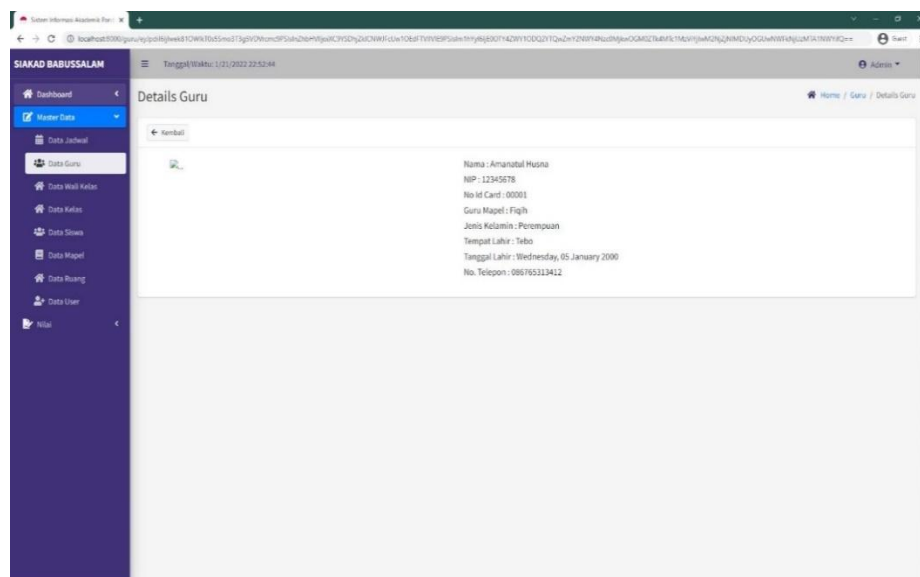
Sistem Informasi Akademik Pon

localhost:8000/guru/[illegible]

Guest

SIAKAD BABUSSALAM

Tanggal/Waktu: 1/21/2022 22:52:44

Admin

Dashboard

Master Data

Data Jadwal

Data Guru

Data Wali Kelas

Data Kelas

Data Siswa

Data Mapel

Data Ruang

Data User

Nilai

Details Guru

Home / Guru / Details Guru

← Kembali

Nama : Amanatul Husna

NIP : 12345678

No Id Card : 00001

Guru Mapel : Fiqih

Jenis Kelamin : Perempuan

Tempat Lahir : Tebo

Tanggal Lahir : Wednesday, 05 January 2000

No. Telepon : 086765313412